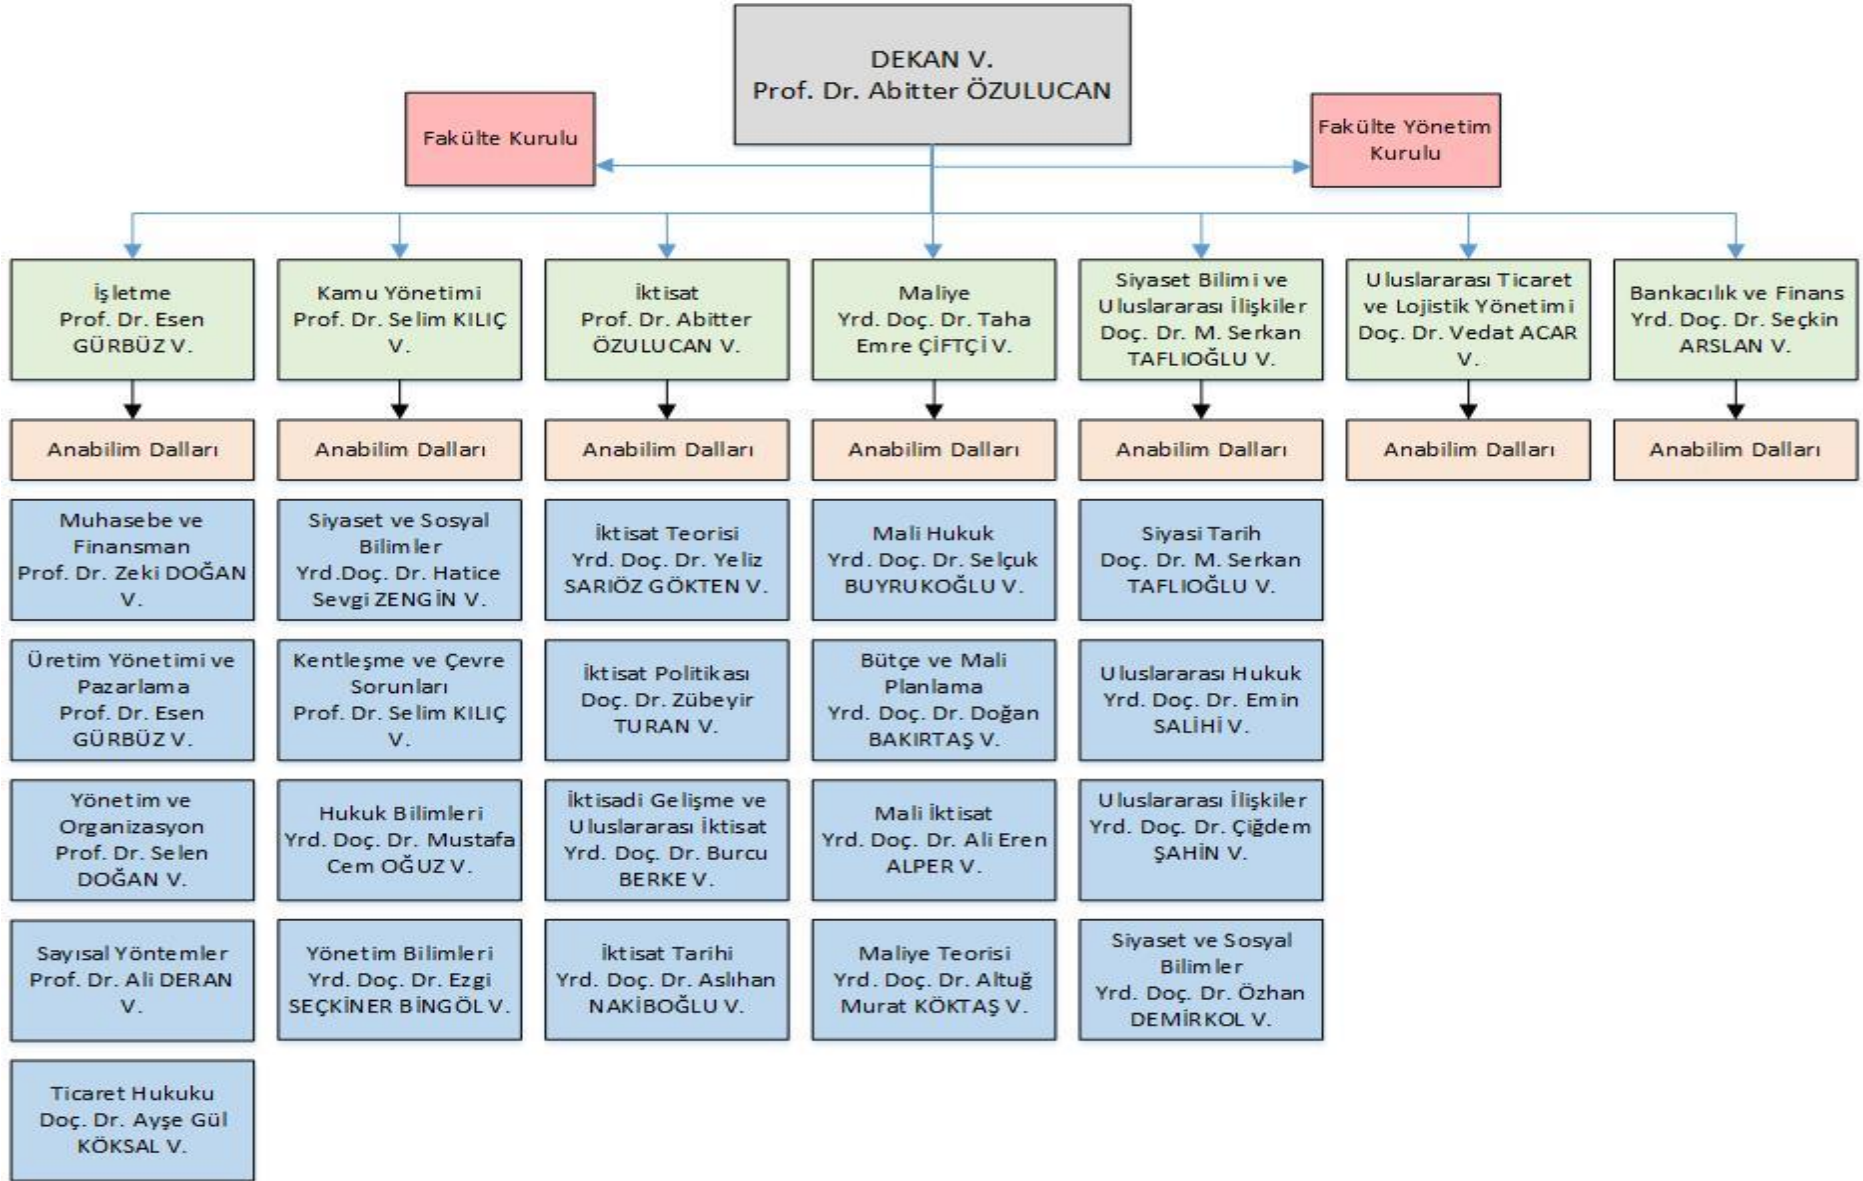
DEKAN V.
Prof. Dr. Abitter ÖZULUCAN

Fakülte Kurulu

Fakülte Yönetim Kurulu

İşletme
Prof. Dr. Esen GÜRBÜZ V.

Kamu Yönetimi
Prof. Dr. Selim KILIÇ V.

İktisat
Prof. Dr. Abitter ÖZULUCAN V.

Maliye
Yrd. Doç. Dr. Taha Emre ÇİFTÇİ V.

Siyaset Bilimi ve Uluslararası İlişkiler
Doç. Dr. M. Serkan TAFLIOĞLU V.

Uluslararası Ticaret ve Lojistik Yönetimi
Doç. Dr. Vedat ACAR V.

Bankacılık ve Finans
Yrd. Doç. Dr. Seçkin ARSLAN V.

Anabilim Dalları

Anabilim Dalları

Anabilim Dalları

Anabilim Dalları

Anabilim Dalları

Anabilim Dalları

Anabilim Dalları

Muhasebe ve Finansman
Prof. Dr. Zeki DOĞAN V.

Üretim Yönetimi ve Pazarlama
Prof. Dr. Esen GÜRBÜZ V.

Yönetim ve Organizasyon
Prof. Dr. Selen DOĞAN V.

Sayısal Yöntemler
Prof. Dr. Ali DERAN V.

Ticaret Hukuku
Doç. Dr. Ayşe Gül KÖKSAL V.

Siyaset ve Sosyal Bilimler
Yrd.Doç. Dr. Hatice Sevgi ZENGİN V.

Kentleşme ve Çevre Sorunları
Prof. Dr. Selim KILIÇ V.

Hukuk Bilimleri
Yrd. Doç. Dr. Mustafa Cem OĞUZ V.

Yönetim Bilimleri
Yrd. Doç. Dr. Ezgi SEÇKİNER BİNGÖL V.

İktisat Teorisi
Yrd. Doç. Dr. Yeliz SARIÖZ GÖKTEN V.

İktisat Politikası
Doç. Dr. Zübeyir TURAN V.

İktisadi Gelişme ve Uluslararası İktisat
Yrd. Doç. Dr. Burcu BERKE V.

İktisat Tarihi
Yrd. Doç. Dr. Aslıhan NAKİBOĞLU V.

Mali Hukuk
Yrd. Doç. Dr. Selçuk BUYRUKOĞLU V.

Bütçe ve Mali Planlama
Yrd. Doç. Dr. Doğan BAKIRTAŞ V.

Mali İktisat
Yrd. Doç. Dr. Ali Eren ALPER V.

Maliye Teorisi
Yrd. Doç. Dr. Altuğ Murat KÖKTAŞ V.

Siyasi Tarih
Doç. Dr. M. Serkan TAFLIOĞLU V.

Uluslararası Hukuk
Yrd. Doç. Dr. Emin SALİHİ V.

Uluslararası İlişkiler
Yrd. Doç. Dr. Çiğdem ŞAHİN V.

Siyaset ve Sosyal Bilimler
Yrd. Doç. Dr. Özhan DEMİRKOL V.